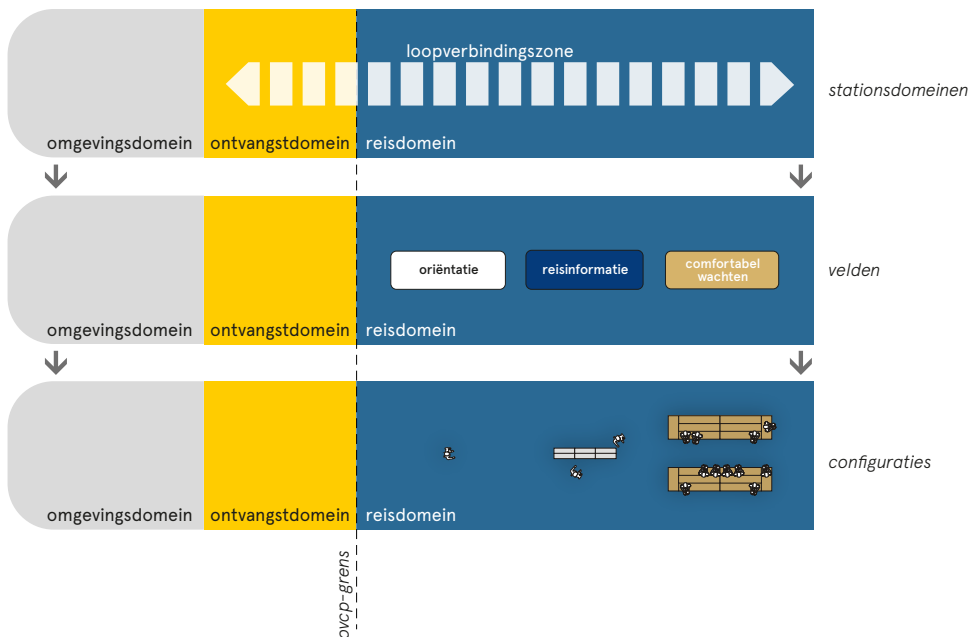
loopverbindingszone

stationsdomeinen

omgevingsdomein ontvangstdomein reisdomein

oriëntatie reisinformatie comfortabel wachten

velden

omgevingsdomein ontvangstdomein reisdomein

configuraties

omgevingsdomein ontvangstdomein reisdomein

ovcp-grens